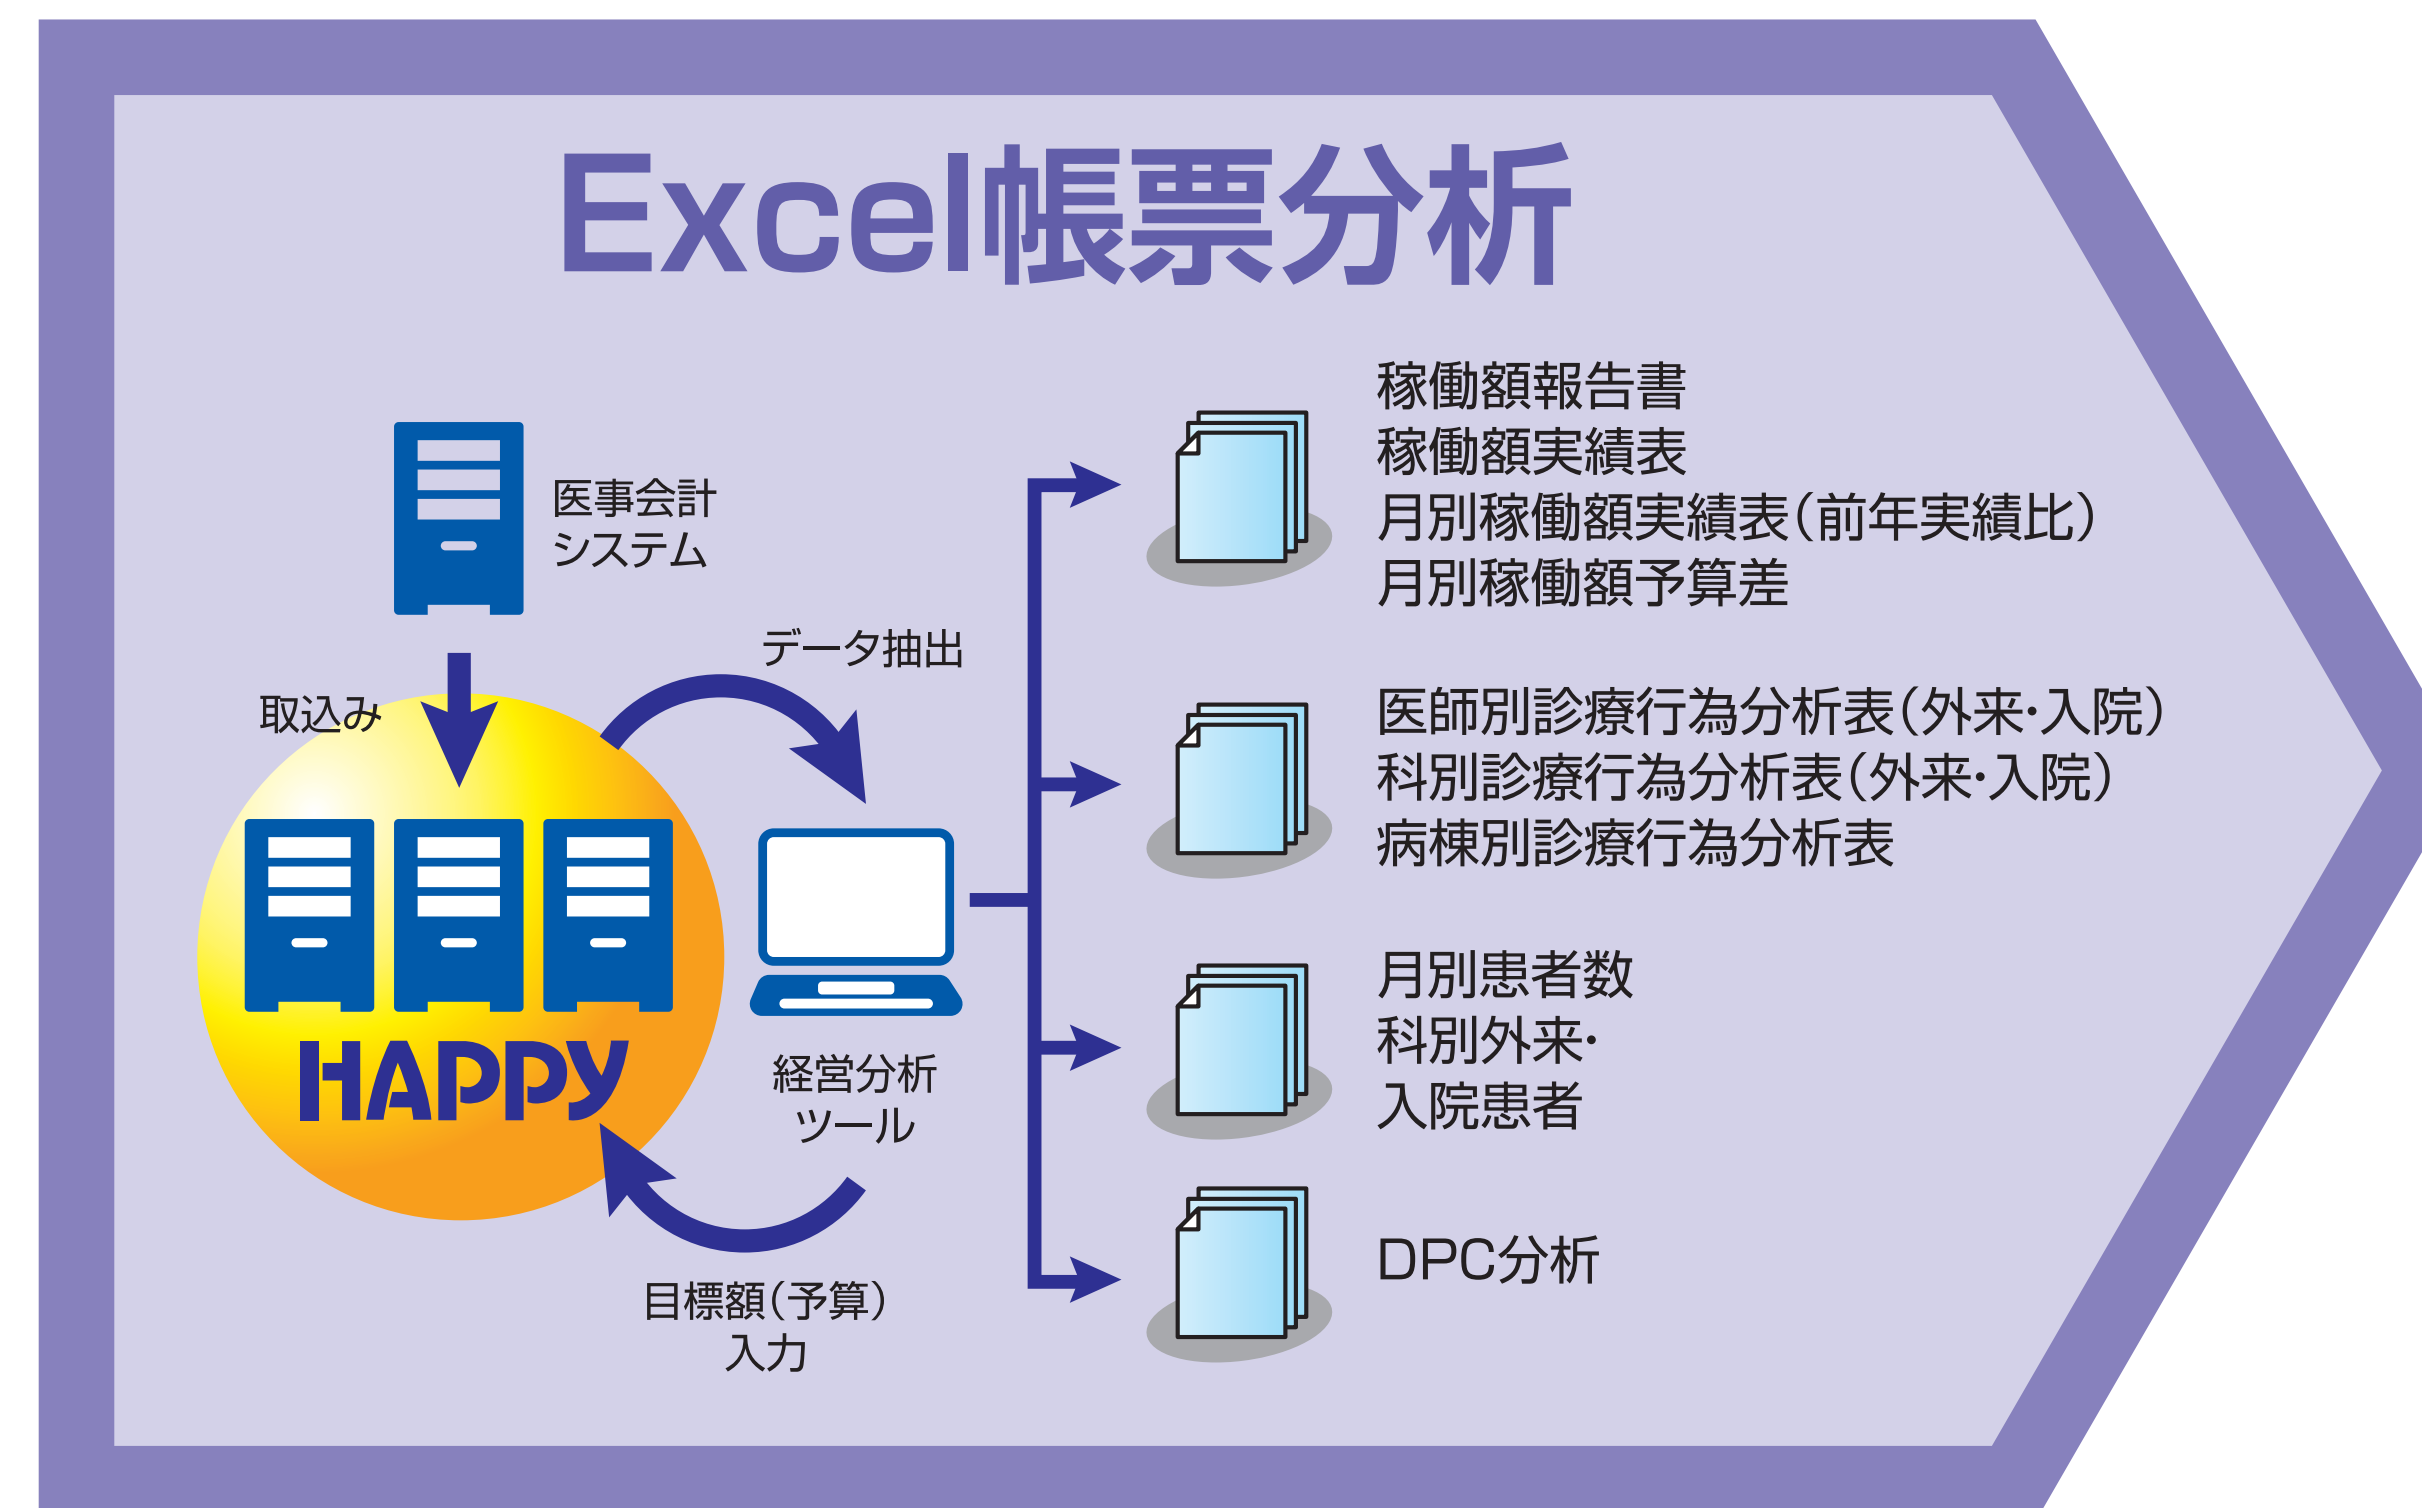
Excel帳票分析

医事会計
システム

取込み

HAPPY

データ抽出

経営分析
ツール

目標額(予算)
入力

稼働額報告書
稼働額実績表
月別稼働額実績表(前年実績比)
月別稼働額予算差

医師別診療行為分析表(外来･入院)
科別診療行為分析表(外来･入院)
病棟別診療行為分析表

月別患者数
科別外来･
入院患者

DPC分析